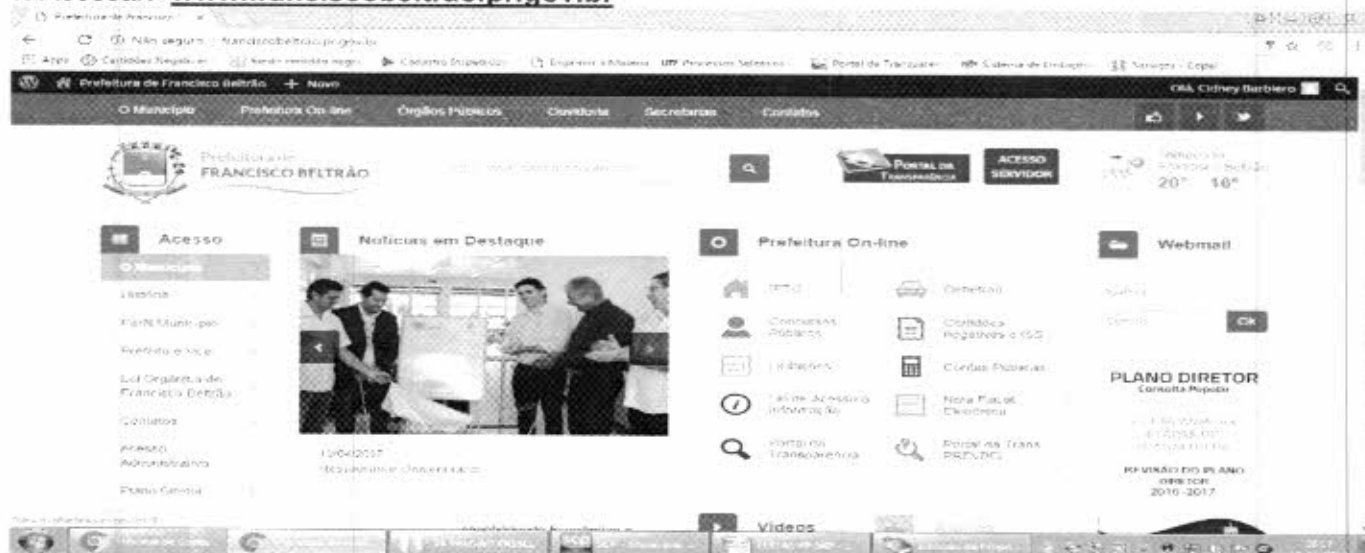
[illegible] www.franciscobeltrao.pr.gov.br

Prefeitura de Francisco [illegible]

Não seguro | franciscobeltrao.pr.gov.br

Apps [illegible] Portal da Transparência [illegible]

Prefeitura de Francisco Beltrão + Novo

Olá, Cidney Barbiero

O Município Prefeitura On-line Órgãos Públicos Ouvidoria Secretarias Contatos

Prefeitura de FRANCISCO BELTRÃO

PORTAL DA TRANSPARÊNCIA

ACESSO SERVIDOR

20° 16°

Acesso

O Município

História

Perfil Município

Prefeito e Vice

Lei Orgânica de Francisco Beltrão

Contatos

Acesso Administrativo

Plano Diretor

Notícias em Destaque

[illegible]

Prefeitura On-line

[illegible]

Concursos Públicos

Certidões Negativas e ISS

Licitações

Contas Públicas

Lei de Acesso à Informação

Nota Fiscal Eletrônica

Portal da Transparência

Portal da Trans. PREVBEL

Vídeos

Webmail

Ok

PLANO DIRETOR

Consulta Popular

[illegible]

REVISÃO DO PLANO DIRETOR 2016-2017